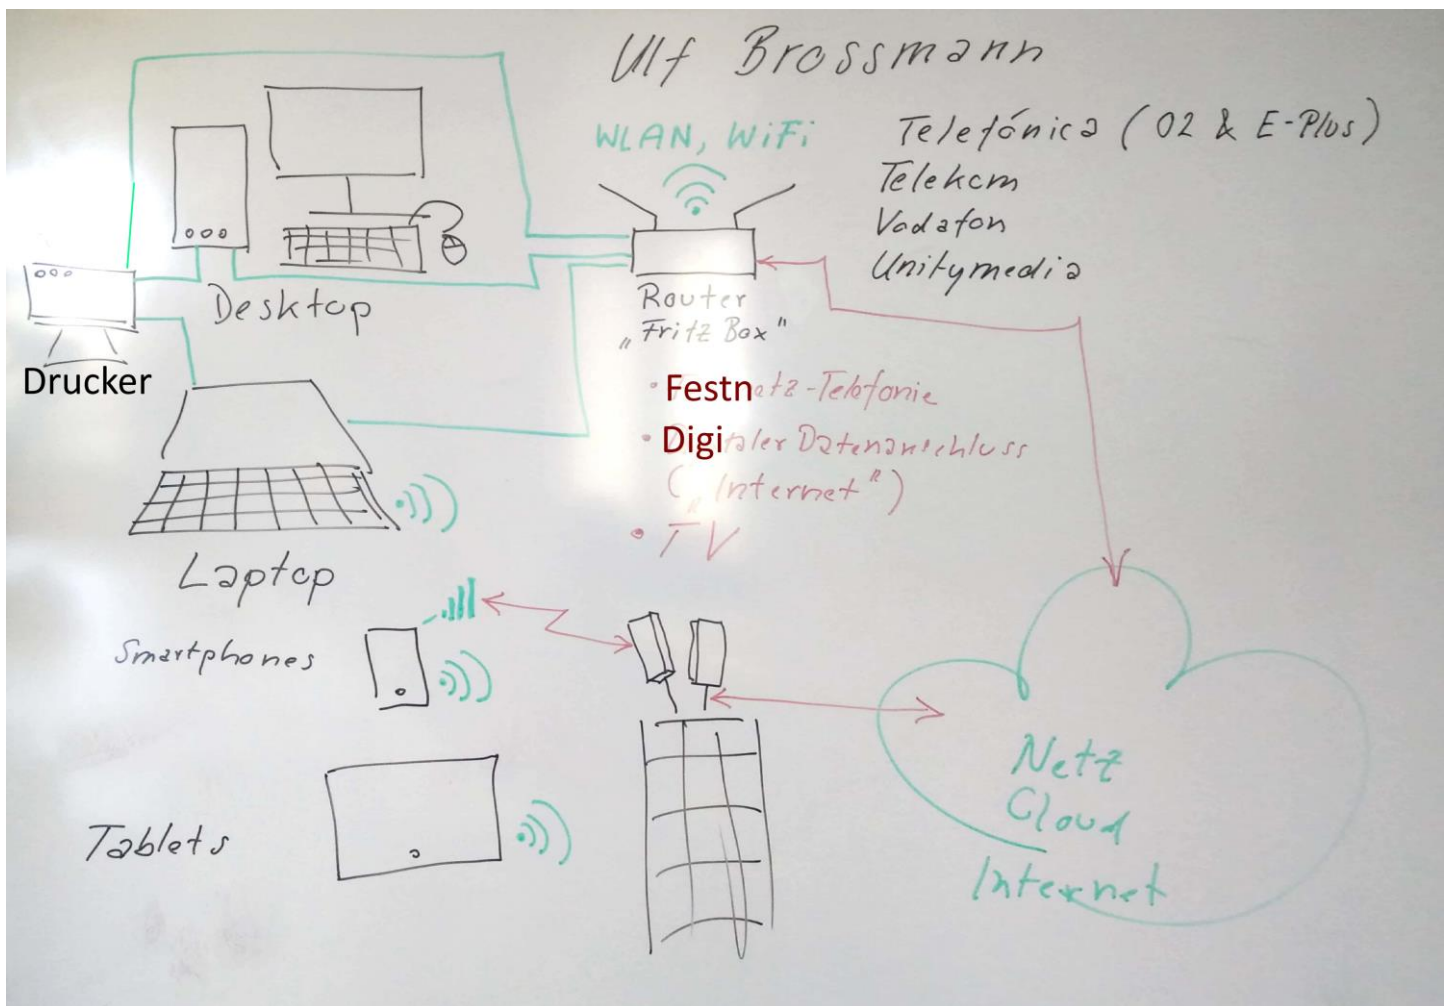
Ulf Brossmann

WLAN, WiFi

Telefónica (O2 & E-Plus)
Telekom
Vodafon
Unitymedia

Router
„Fritz Box"

Desktop

Drucker

• Festnetz-Telefonie
• Digitaler Datenanschluss („Internet")
• TV

Laptop

Smartphones

Tablets

Netz
Cloud
Internet